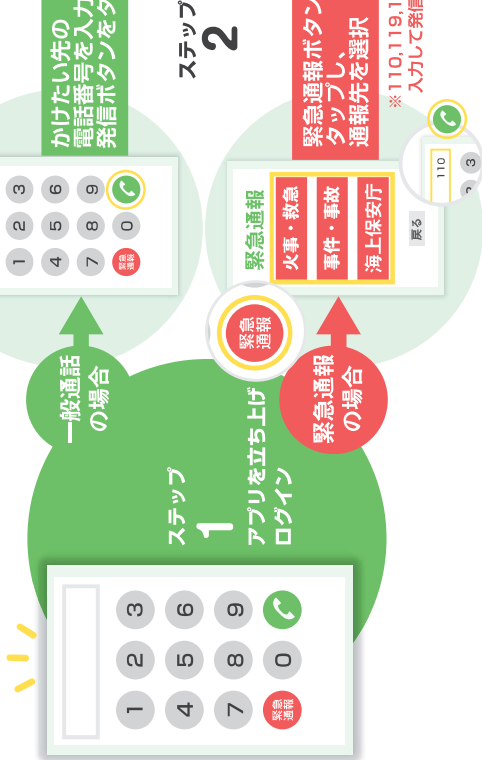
ステップ
2

かけたい先の
電話番号を入力
発信ボタンをタ

緊急通報ボタン
タップし、
通報先を選択

※110,119,1
入力して発信

1 2 3
4 5 6
7 8 9
緊急通報 0

緊急通報
火事・救急
事件・事故
海上保安庁

戻る

110
3

緊急通報

一般通話
の場合

緊急通報
の場合

ステップ
1
アプリを立ち上げ
ログイン

1 2 3
4 5 6
7 8 9
緊急通報 0